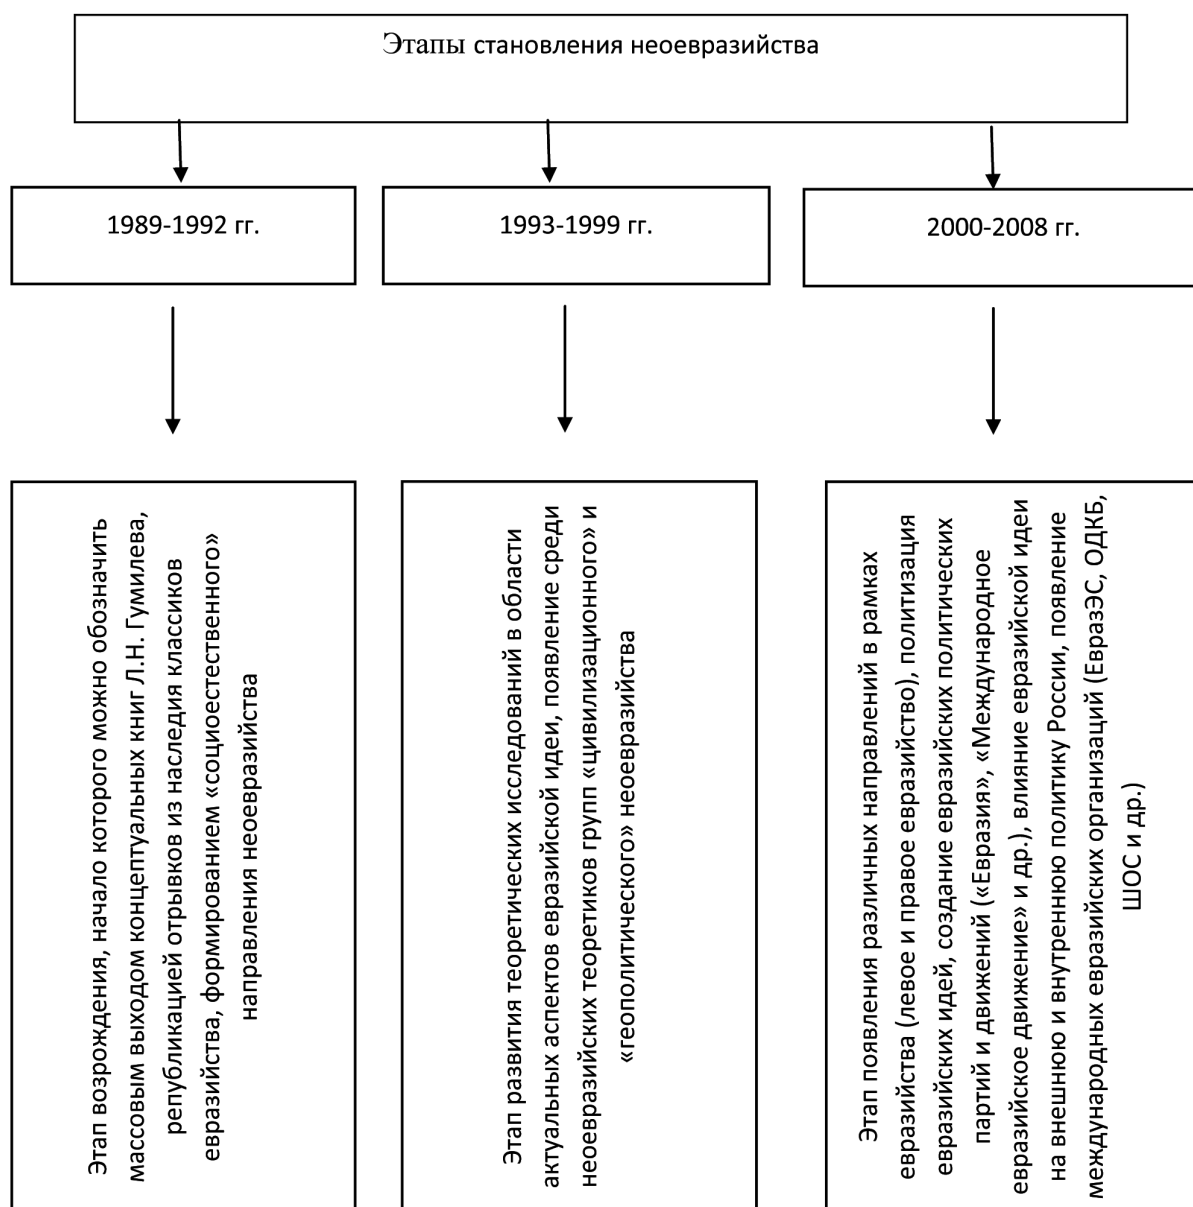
Этапы становления неоевразийства

1989-1992 гг.

1993-1999 гг.

2000-2008 гг.

Этап возрождения, начало которого можно обозначить массовым выходом концептуальных книг Л.Н. Гумилева, републикацией отрывков из наследия классиков евразийства, формированием «социоестественного» направления неоевразийства

Этап развития теоретических исследований в области актуальных аспектов евразийской идеи, появление среди неоевразийских теоретиков групп «цивилизационного» и «геополитического» неоевразийства

Этап появления различных направлений в рамках евразийства (левое и правое евразийство), политизация евразийских идей, создание евразийских политических партий и движений («Евразия», «Международное евразийское движение» и др.), влияние евразийской идеи на внешнюю и внутреннюю политику России, появление международных евразийских организаций (ЕвразЭС, ОДКБ, ШОС и др.)